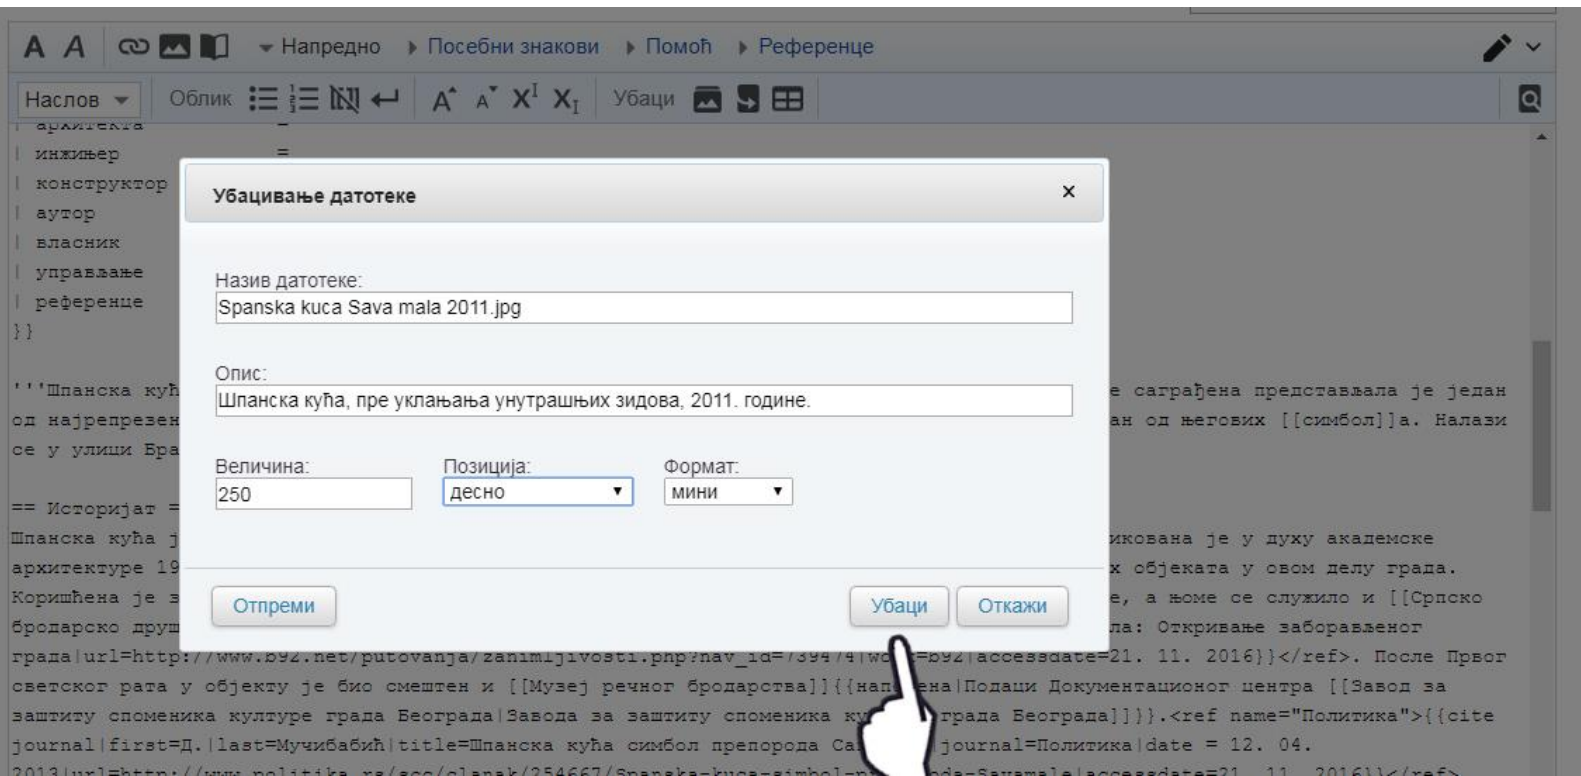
A A Напредно ▸ Посебни знакови ▸ Помоћ ▸ Референце

Наслов Облик $A^{\hat{}}$ $A^{\check{}}$ $X^I$ $X_I$ Убаци

| архитекта =
| инжињер =
| конструктор
| аутор
| власник
| управљање
| референце
}}

'''Шпанска кућ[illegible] е саграђена представљала је један од најрепрезен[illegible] ан од његових [[симбол]]а. Налази се у улици Бра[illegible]

== Историјат =
Шпанска кућа ј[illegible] икована је у духу академске архитектуре 19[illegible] х објеката у овом делу града. Коришћена је з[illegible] е, а њоме се служило и [[Српско бродарско друш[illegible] ла: Откривање заборављеног града|url=http://www.b92.net/putovanja/zanimljivosti.php?nav_id=739474|wo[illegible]=b92|accessdate=21. 11. 2016}}</ref>. После Првог светског рата у објекту је био смештен и [[Музеј речног бродарства]]{{нап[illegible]ена|Подаци Документационог центра [[Завод за заштиту споменика културе града Београда|Завода за заштиту споменика ку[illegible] града Београда]]}}.<ref name="Политика">{{cite journal|first=Д.|last=Мучибабић|title=Шпанска кућа симбол препорода Са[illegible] journal=Политика|date = 12. 04. 2013|url=http://www.politika.rs/sco/clanak/254667/Spanska-kuca-simbol-p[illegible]oda-Savamale|accessdate=21. 11. 2016}}</ref>

Убацивање датотеке ×

Назив датотеке:
Spanska kuca Sava mala 2011.jpg

Опис:
Шпанска кућа, пре уклањања унутрашњих зидова, 2011. године.

Величина:
250

Позиција:
десно

Формат:
мини

Отпреми

Убаци

Откажи